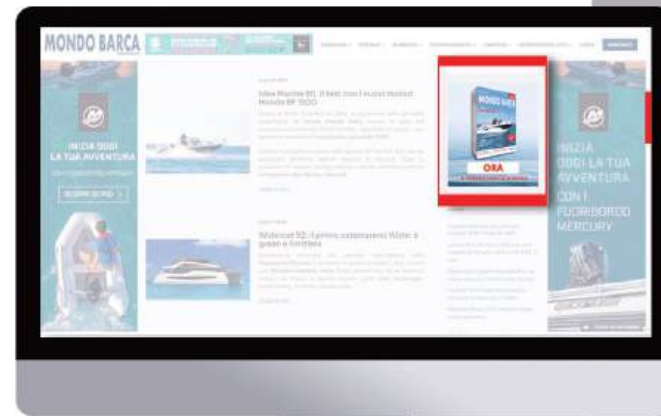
MONDO BARCA

INIZIA OGGI LA TUA AVVENTURA

SCOPRI DI PIÙ

Idea Marine 80, il test con i nuovi motori Honda BF 150D

Wildcat 52: il primo catamarano Wider a gasen e ibridaa

MONDO BARCA

ORA

INIZIA OGGI LA TUA AVVENTURA CON I FUORIBORDO MERCURY